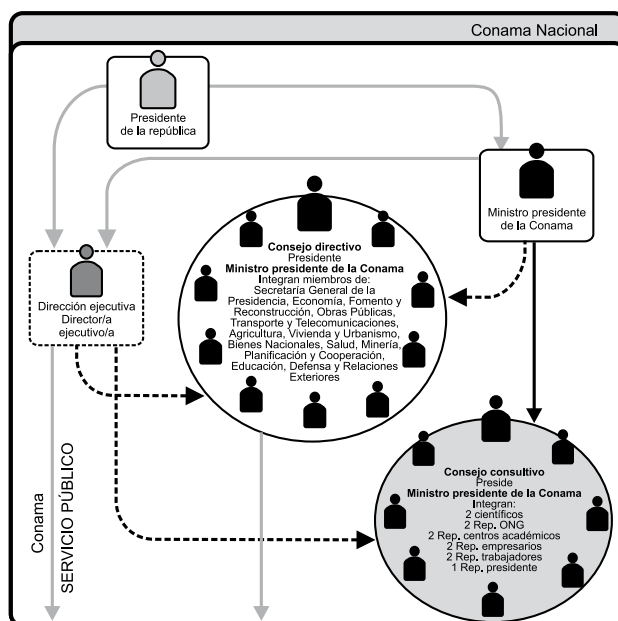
Conama Nacional

Presidente de la república

Ministro presidente de la Conama

Dirección ejecutiva
Director/a ejecutivo/a

Consejo directivo
Presidente
Ministro presidente de la Conama
Integran miembros de:
Secretaría General de la Presidencia, Economía, Fomento y Reconstrucción, Obras Públicas, Transporte y Telecomunicaciones, Agricultura, Vivienda y Urbanismo, Bienes Nacionales, Salud, Minería, Planificación y Cooperación, Educación, Defensa y Relaciones Exteriores

Conama
SERVICIO PÚBLICO

Consejo consultivo
Preside
Ministro presidente de la Conama
Integran:
2 científicos
2 Rep. ONG
2 Rep. centros académicos
2 Rep. empresarios
2 Rep. trabajadores
1 Rep. presidente